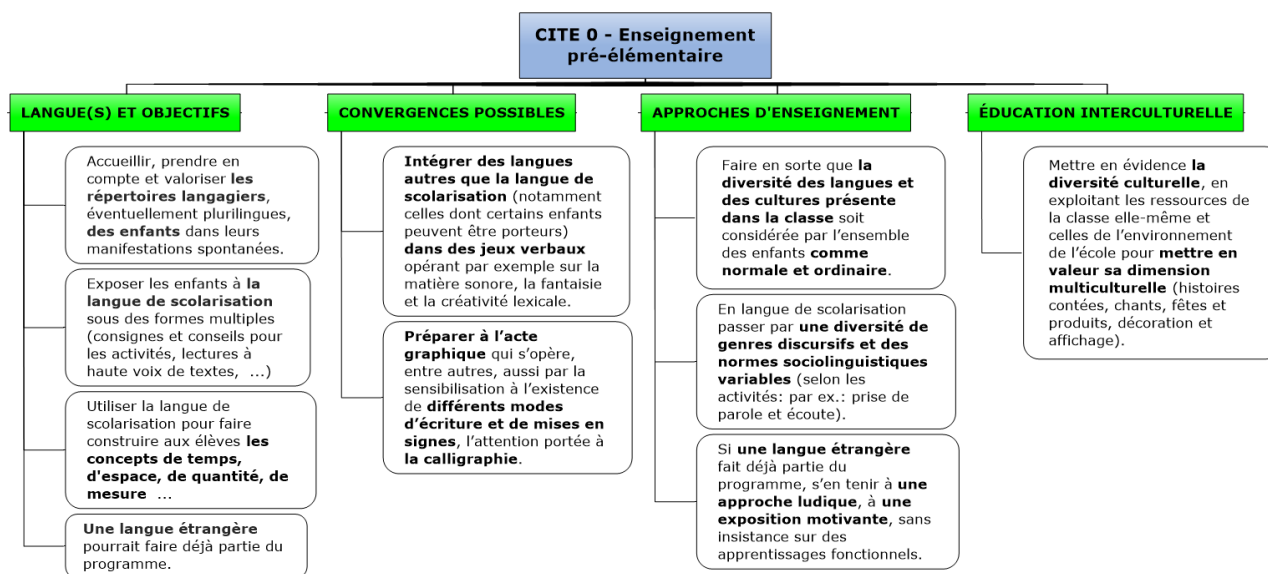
CITE 0 - Enseignement pré-élémentaire

LANGUE(S) ET OBJECTIFS

Accueillir, prendre en compte et valoriser les répertoires langagiers, éventuellement plurilingues, des enfants dans leurs manifestations spontanées.

Exposer les enfants à la langue de scolarisation sous des formes multiples (consignes et conseils pour les activités, lectures à haute voix de textes, ...)

Utiliser la langue de scolarisation pour faire construire aux élèves les concepts de temps, d'espace, de quantité, de mesure ...

Une langue étrangère pourrait faire déjà partie du programme.

CONVERGENCES POSSIBLES

Intégrer des langues autres que la langue de scolarisation (notamment celles dont certains enfants peuvent être porteurs) dans des jeux verbaux opérant par exemple sur la matière sonore, la fantaisie et la créativité lexicale.

Préparer à l'acte graphique qui s'opère, entre autres, aussi par la sensibilisation à l'existence de différents modes d'écriture et de mises en signes, l'attention portée à la calligraphie.

APPROCHES D'ENSEIGNEMENT

Faire en sorte que la diversité des langues et des cultures présente dans la classe soit considérée par l'ensemble des enfants comme normale et ordinaire.

En langue de scolarisation passer par une diversité de genres discursifs et des normes sociolinguistiques variables (selon les activités: par ex.: prise de parole et écoute).

Si une langue étrangère fait déjà partie du programme, s'en tenir à une approche ludique, à une exposition motivante, sans insistance sur des apprentissages fonctionnels.

ÉDUCATION INTERCULTURELLE

Mettre en évidence la diversité culturelle, en exploitant les ressources de la classe elle-même et celles de l'environnement de l'école pour mettre en valeur sa dimension multiculturelle (histoires contées, chants, fêtes et produits, décoration et affichage).